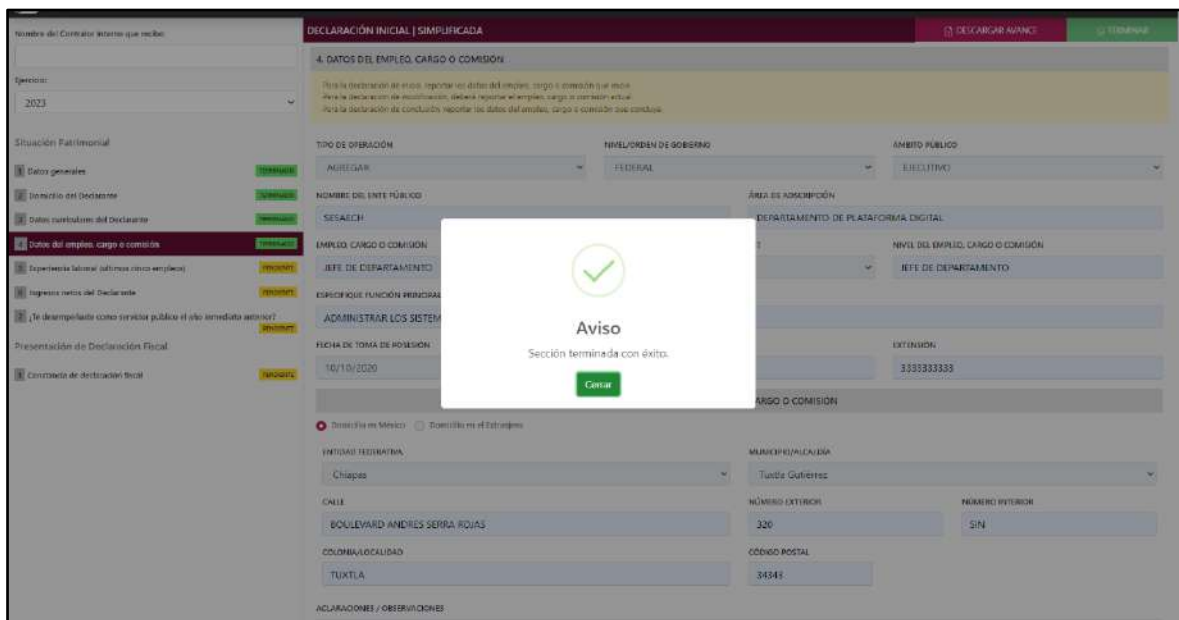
Nombre del Contralor interno que recibe:

Ejercicio:
2023

Situación Patrimonial
1 Datos generales TERMINADO
2 Domicilio del Declarante TERMINADO
3 Datos curriculares del Declarante TERMINADO
4 Datos del empleo, cargo o comisión TERMINADO
5 Experiencia laboral (últimos cinco empleos) PENDIENTE
6 Ingresos netos del Declarante PENDIENTE
7 ¿Te desempeñaste como servidor público el año inmediato anterior? PENDIENTE

Presentación de Declaración Fiscal
1 Constancia de declaración fiscal PENDIENTE

DECLARACIÓN INICIAL | SIMPLIFICADA
DESCARGAR AVANCE
TERMINAR

4. DATOS DEL EMPLEO, CARGO O COMISIÓN

Para la declaración de inicio: reportar los datos del empleo, cargo o comisión que inicie.
Para la declaración de modificación: deberá reportar el empleo, cargo o comisión actual.
Para la declaración de conclusión: reportar los datos del empleo, cargo o comisión que concluya.

TIPO DE OPERACIÓN
AGREGAR
NIVEL/ORDEN DE GOBIERNO
FEDERAL
ÁMBITO PÚBLICO
EJECUTIVO
NOMBRE DEL ENTE PÚBLICO
SESAECH
ÁREA DE ADSCRIPCIÓN
DEPARTAMENTO DE PLATAFORMA DIGITAL
EMPLEO, CARGO O COMISIÓN
JEFE DE DEPARTAMENTO
NIVEL DEL EMPLEO, CARGO O COMISIÓN
JEFE DE DEPARTAMENTO
ESPECIFIQUE FUNCIÓN PRINCIPAL
ADMINISTRAR LOS SISTEM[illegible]
FECHA DE TOMA DE POSESIÓN
10/10/2020
EXTENSIÓN
3333333333

Aviso
Sección terminada con éxito.
Cerrar

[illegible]ARGO O COMISIÓN
Domicilio en México Domicilio en el Extranjero
ENTIDAD FEDERATIVA
Chiapas
MUNICIPIO/ALCALDÍA
Tuxtla Gutiérrez
CALLE
BOULEVARD ANDRES SERRA ROJAS
NÚMERO EXTERIOR
320
NÚMERO INTERIOR
SIN
COLONIA/LOCALIDAD
TUXTLA
CÓDIGO POSTAL
34343
ACLARACIONES / OBSERVACIONES